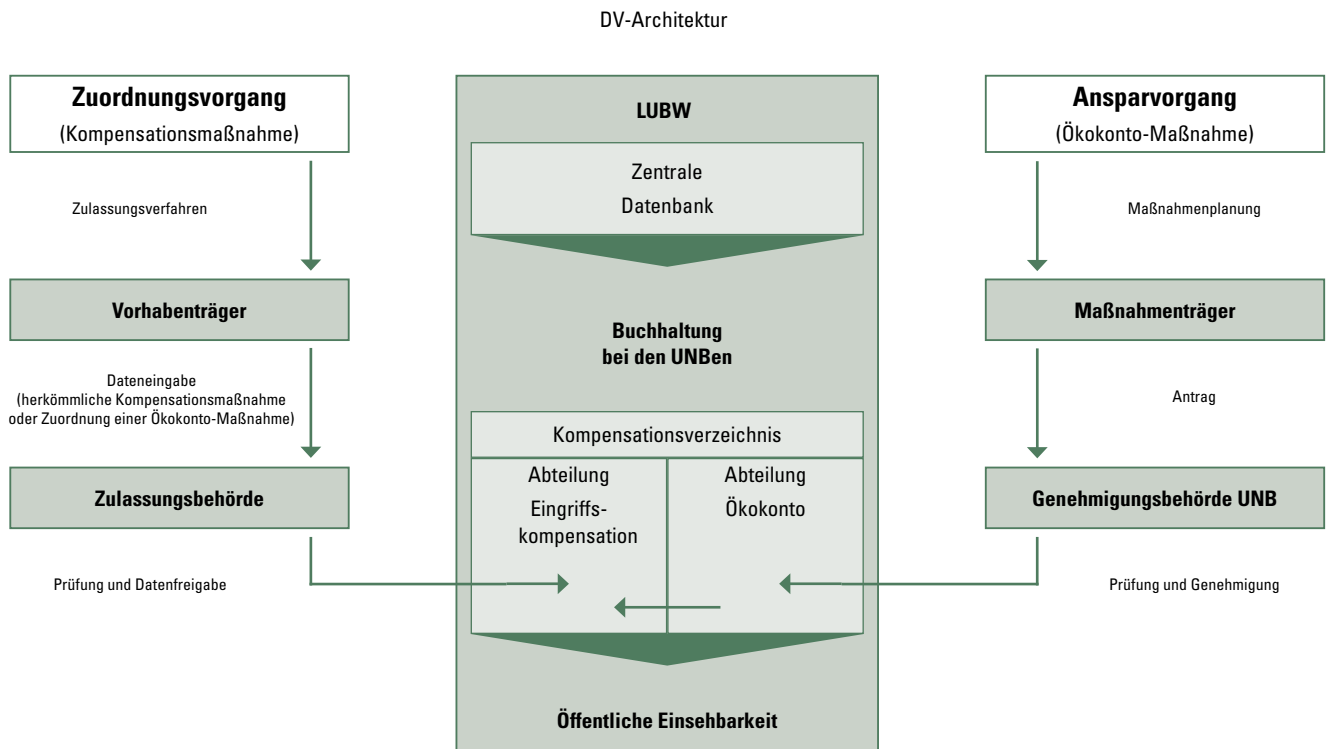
DV-Architektur

Zuordnungsvorgang
(Kompensationsmaßnahme)

Zulassungsverfahren

Vorhabenträger

Dateneingabe
(herkömmliche Kompensationsmaßnahme oder Zuordnung einer Ökokonto-Maßnahme)

Zulassungsbehörde

Prüfung und Datenfreigabe

LUBW

Zentrale
Datenbank

Buchhaltung
bei den UNBen

Kompensationsverzeichnis

Abteilung
Eingriffskompensation

Abteilung
Ökokonto

Öffentliche Einsehbarkeit

Ansparvorgang
(Ökokonto-Maßnahme)

Maßnahmenplanung

Maßnahmenträger

Antrag

Genehmigungsbehörde UNB

Prüfung und Genehmigung